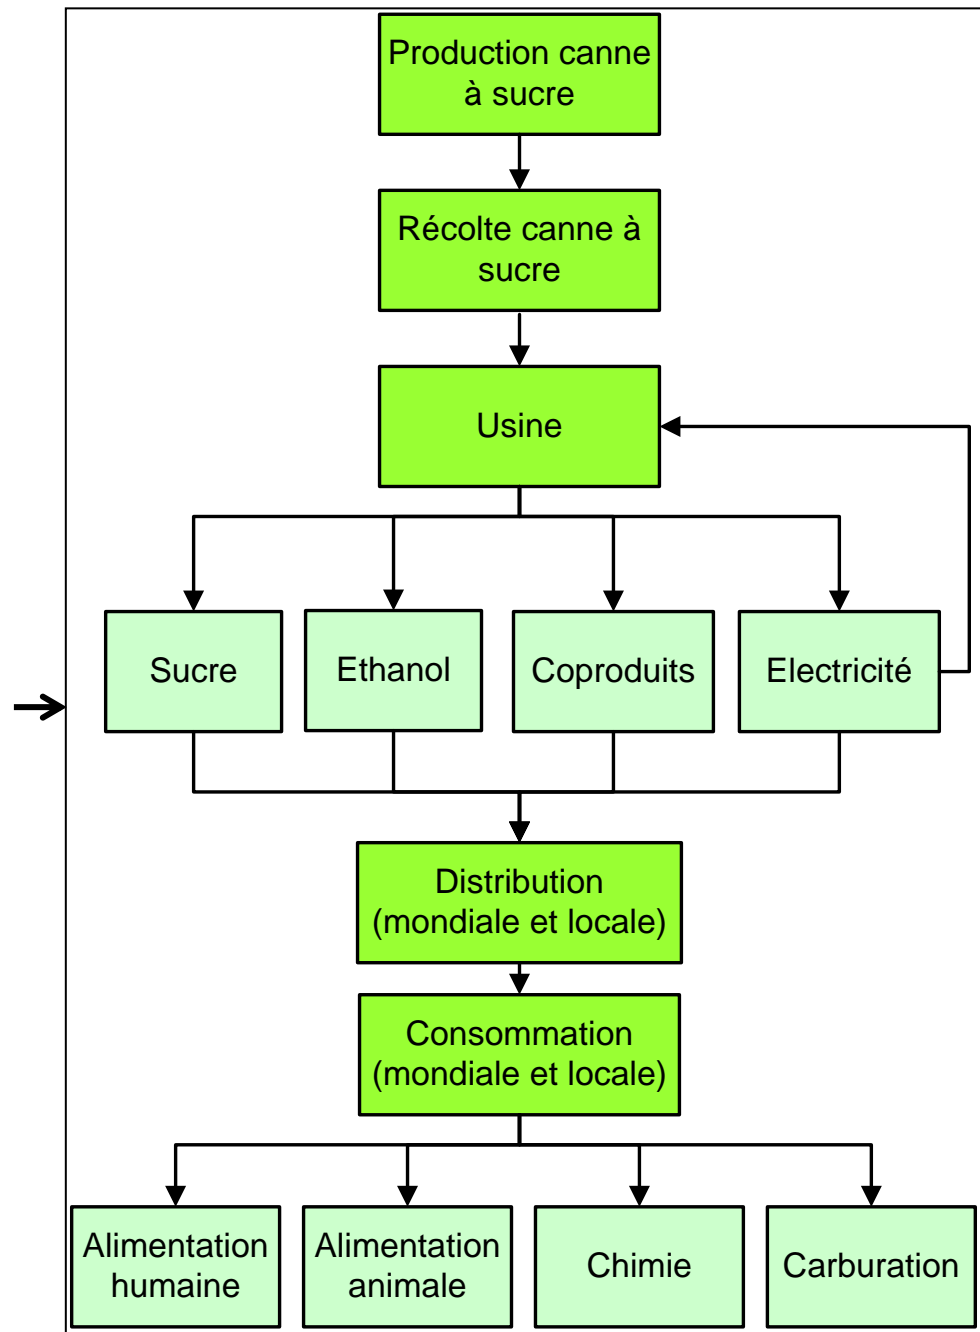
Production canne à sucre

Récolte canne à sucre

Usine

Sucre

Ethanol

Coproduits

Electricité

Distribution (mondiale et locale)

Consommation (mondiale et locale)

Alimentation humaine

Alimentation animale

Chimie

Carburation